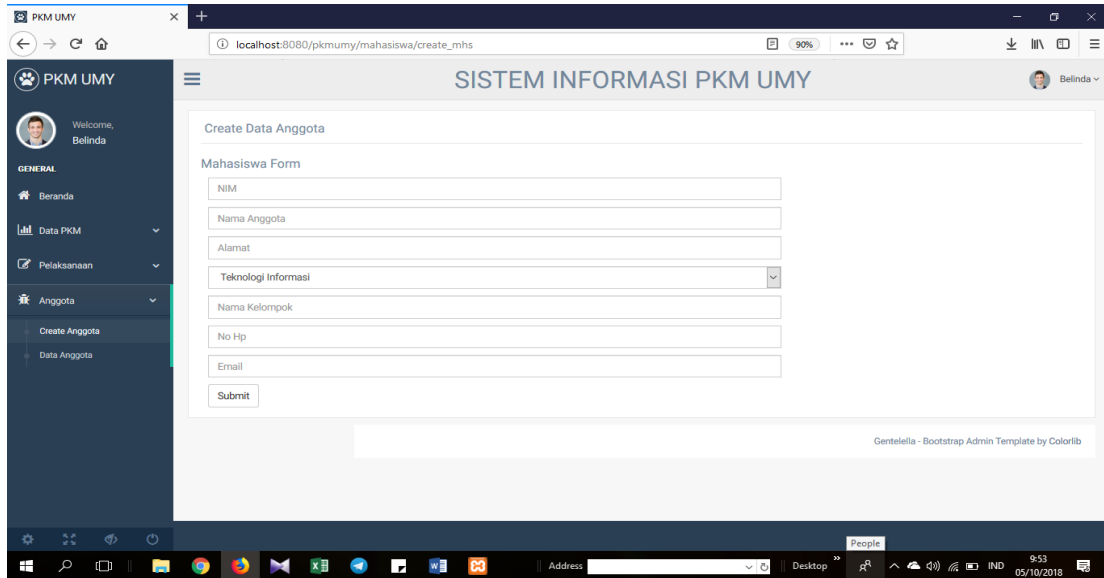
PKM UMY
localhost:8080/pkmumy/mahasiswa/create_mhs
90%

PKM UMY

SISTEM INFORMASI PKM UMY

Belinda

Welcome, Belinda

GENERAL

Beranda

Data PKM

Pelaksanaan

Anggota

Create Anggota

Data Anggota

Create Data Anggota

Mahasiswa Form

NIM

Nama Anggota

Alamat

Teknologi Informasi

Nama Kelompok

No Hp

Email

Submit

Gentelella - Bootstrap Admin Template by Colorlib

People

Address

Desktop

IND

9:53
05/10/2018